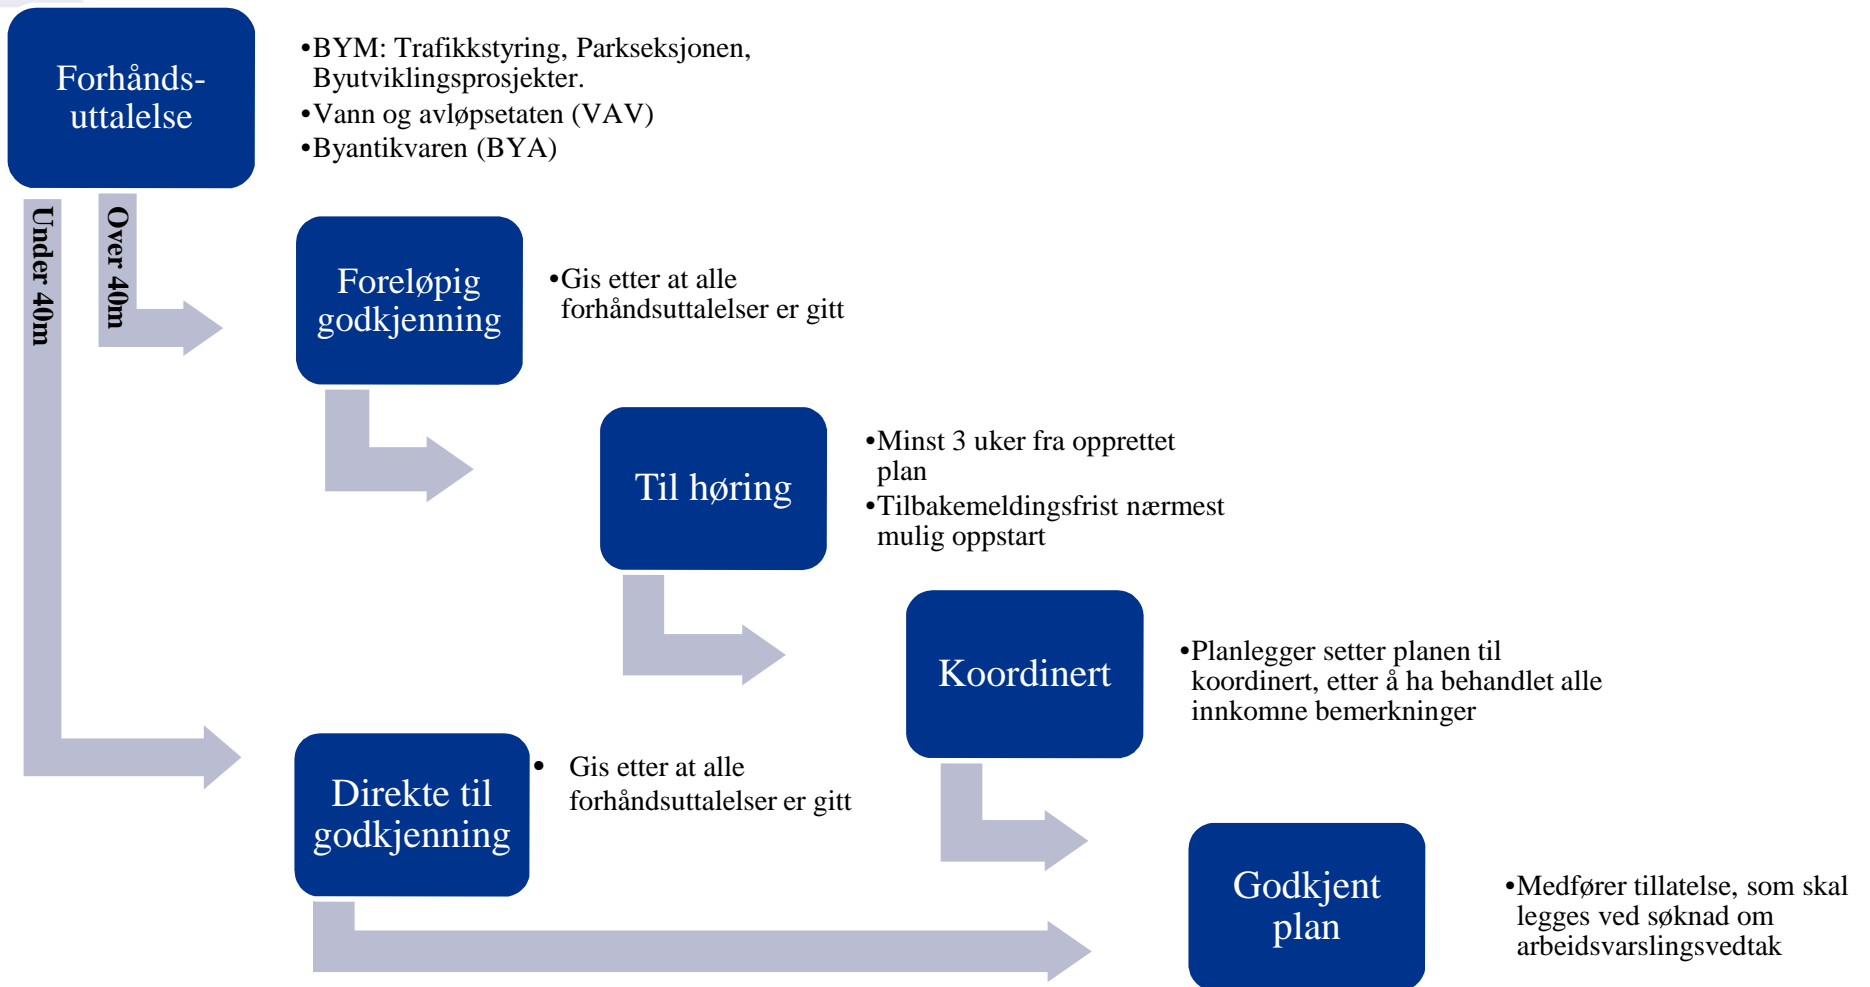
Forhånds-uttalelse

•BYM: Trafikkstyring, Parkseksjonen, Byutviklingsprosjekter.
•Vann og avløpsetaten (VAV)
•Byantikvaren (BYA)

Under 40m

Over 40m

Foreløpig godkjenning

•Gis etter at alle forhåndsuttalelser er gitt

Til høring

•Minst 3 uker fra opprettet plan
•Tilbakemeldingsfrist nærmest mulig oppstart

Koordinert

•Planlegger setter planen til koordinert, etter å ha behandlet alle innkomne bemerkninger

Direkte til godkjenning

• Gis etter at alle forhåndsuttalelser er gitt

Godkjent plan

•Medfører tillatelse, som skal legges ved søknad om arbeidsvarslingsvedtak